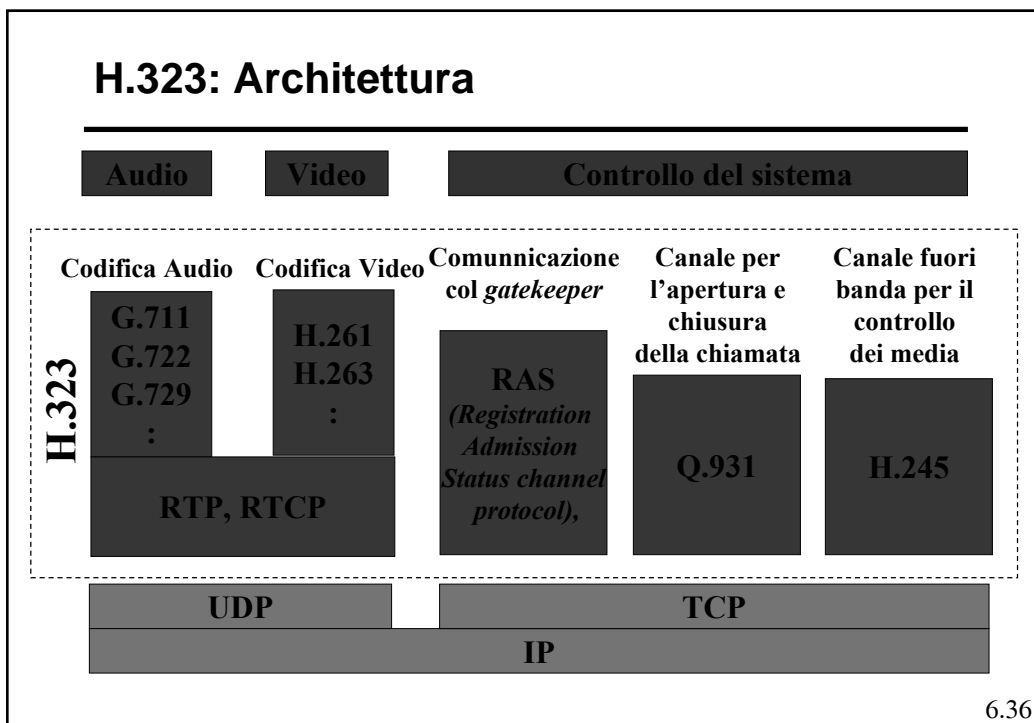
H.323: Architettura

Audio

Video

Controllo del sistema

H.323

Codifica Audio

Codifica Video

Comunnicazione col *gatekeeper*

Canale per l'apertura e chiusura della chiamata

Canale fuori banda per il controllo dei media

G.711
G.722
G.729
:

H.261
H.263
:

RTP, RTCP

RAS
*(Registration Admission Status channel protocol),*

Q.931

H.245

UDP

TCP

IP

6.36